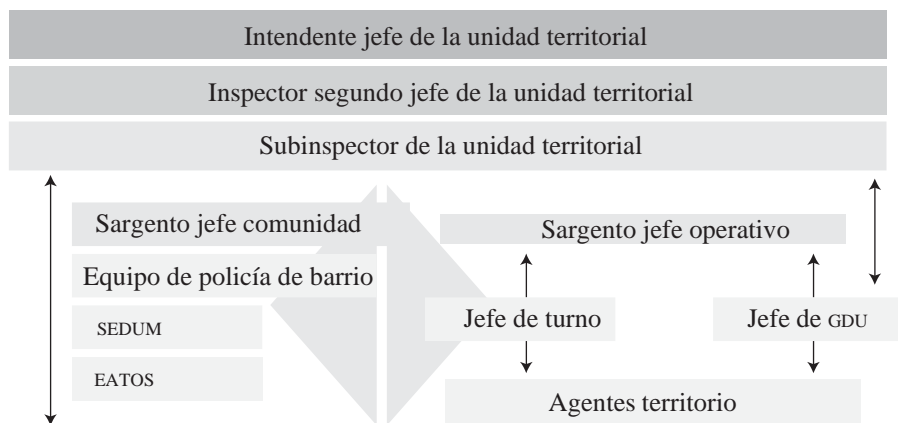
Intendente jefe de la unidad territorial

Inspector segundo jefe de la unidad territorial

Subinspector de la unidad territorial

Sargento jefe comunidad

Equipo de policía de barrio

SEDUM

EATOS

Sargento jefe operativo

Jefe de turno

Jefe de GDU

Agentes territorio